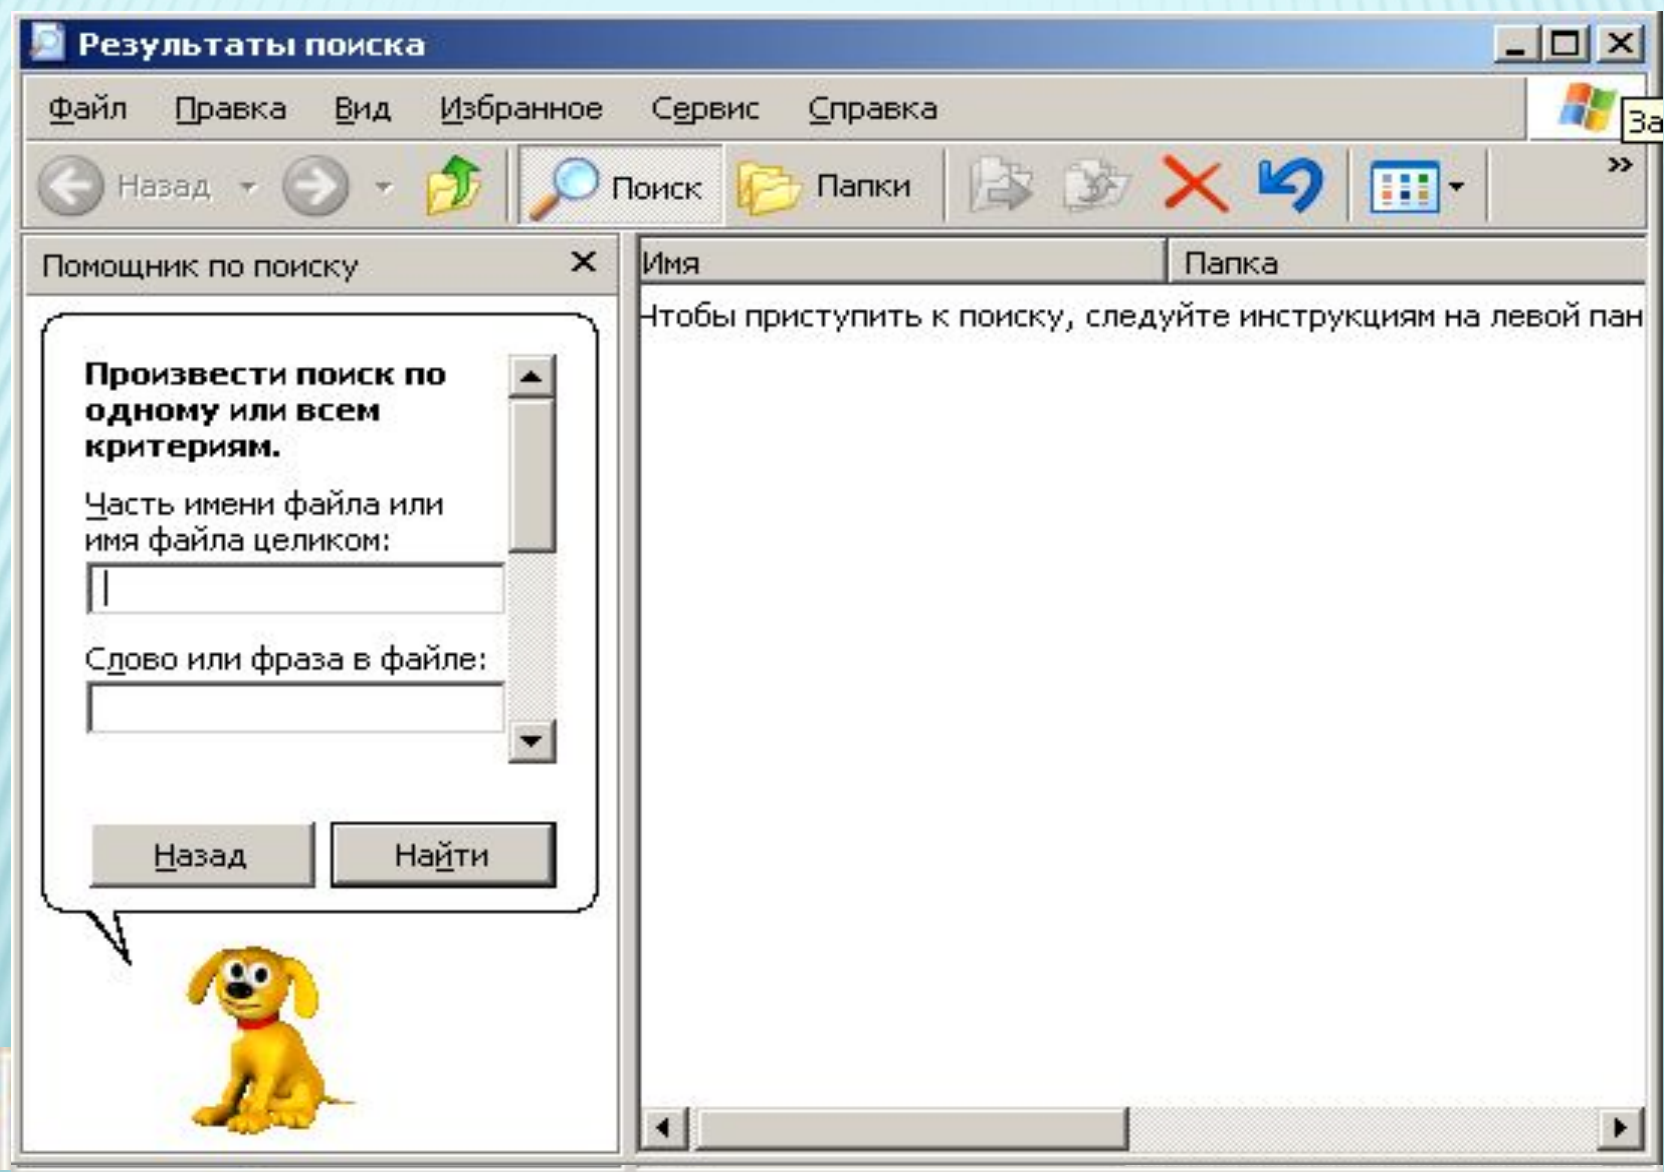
Результаты поиска

Файл Правка Вид Избранное Сервис Справка

За

Назад Поиск Папки

Помощник по поиску ×

Имя | Папка

Чтобы приступить к поиску, следуйте инструкциям на левой пан

**Произвести поиск по одному или всем критериям.**

Часть имени файла или имя файла целиком:

Слово или фраза в файле:

Назад Найти